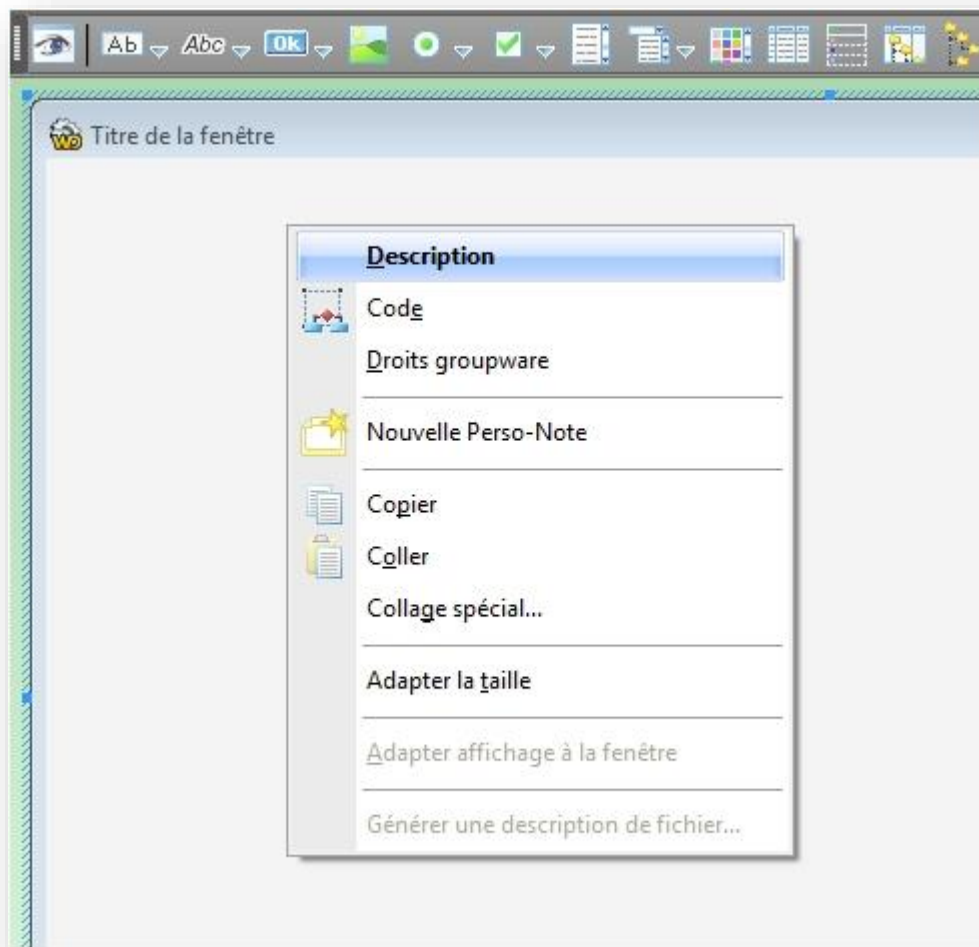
Ab Abc OK

Titre de la fenêtre

Description
Code
Droits groupware
Nouvelle Perso-Note
Copier
Coller
Collage spécial...
Adapter la taille
Adapter affichage à la fenêtre
Générer une description de fichier...